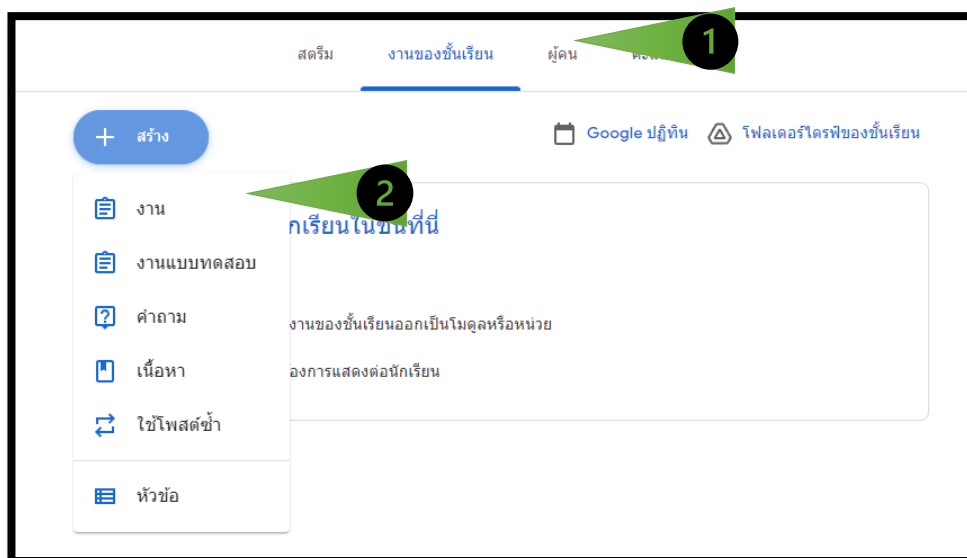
สตรีม งานของชั้นเรียน ผู้คน คะ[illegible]

1

+ สร้าง

Google ปฏิทิน โฟลเดอร์ไดรฟ์ของชั้นเรียน

2

งาน

งานแบบทดสอบ

คำถาม

เนื้อหา

ใช้โพสต์ซ้ำ

หัวข้อ

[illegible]กเรียนในชั้นที่นี่

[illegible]งานของชั้นเรียนออกเป็นโมดูลหรือหน่วย

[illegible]องการแสดงต่อนักเรียน